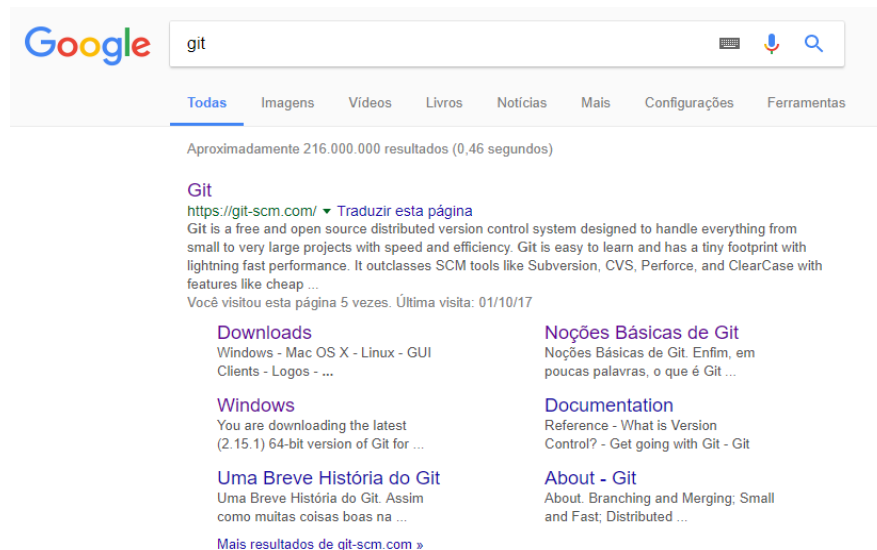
Google

git

Todas Imagens Vídeos Livros Notícias Mais Configurações Ferramentas

Aproximadamente 216.000.000 resultados (0,46 segundos)

Git
https://git-scm.com/ ▾ Traduzir esta página
Git is a free and open source distributed version control system designed to handle everything from small to very large projects with speed and efficiency. Git is easy to learn and has a tiny footprint with lightning fast performance. It outclasses SCM tools like Subversion, CVS, Perforce, and ClearCase with features like cheap ...
Você visitou esta página 5 vezes. Última visita: 01/10/17

Downloads
Windows - Mac OS X - Linux - GUI Clients - Logos - ...

Windows
You are downloading the latest (2.15.1) 64-bit version of Git for ...

Uma Breve História do Git
Uma Breve História do Git. Assim como muitas coisas boas na ...

Noções Básicas de Git
Noções Básicas de Git. Enfim, em poucas palavras, o que é Git ...

Documentation
Reference - What is Version Control? - Get going with Git - Git

About - Git
About. Branching and Merging; Small and Fast; Distributed ...

Mais resultados de git-scm.com »